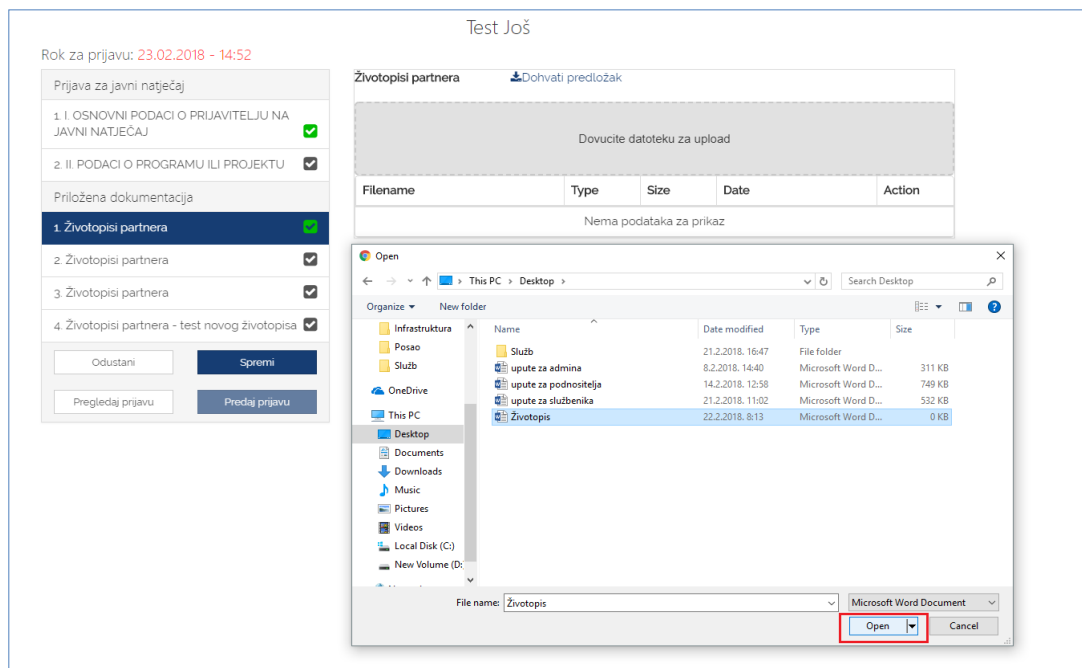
Test Još

Rok za prijavu: 23.02.2018 - 14:52

Prijava za javni natječaj

1. I. OSNOVNI PODACI O PRIJAVITELJU NA JAVNI NATJEČAJ

2. II. PODACI O PROGRAMU ILI PROJEKTU

Priložena dokumentacija

1. Životopisi partnera

2. Životopisi partnera

3. Životopisi partnera

4. Životopisi partnera - test novog životopisa

Odustani

Spremi

Pregledaj prijavu

Predaj prijavu

Životopisi partnera

Dohvati predložak

Dovucite datoteku za upload

| Filename | Type | Size | Date | Action |
|---|---|---|---|---|
| Nema podataka za prikaz | | | | |

Open

This PC › Desktop ›

Search Desktop

Organize ▾ New folder

Infrastruktura
Posao
Služb
OneDrive
This PC
Desktop
Documents
Downloads
Music
Pictures
Videos
Local Disk (C:)
New Volume (D:

| Name | Date modified | Type | Size |
|---|---|---|---|
| Služb | 21.2.2018. 16:47 | File folder | |
| upute za admina | 8.2.2018. 14:40 | Microsoft Word D... | 311 KB |
| upute za podnositelja | 14.2.2018. 12:58 | Microsoft Word D... | 749 KB |
| upute za službenika | 21.2.2018. 11:02 | Microsoft Word D... | 532 KB |
| Životopis | 22.2.2018. 8:13 | Microsoft Word D... | 0 KB |

File name: Životopis

Microsoft Word Document

Open

Cancel